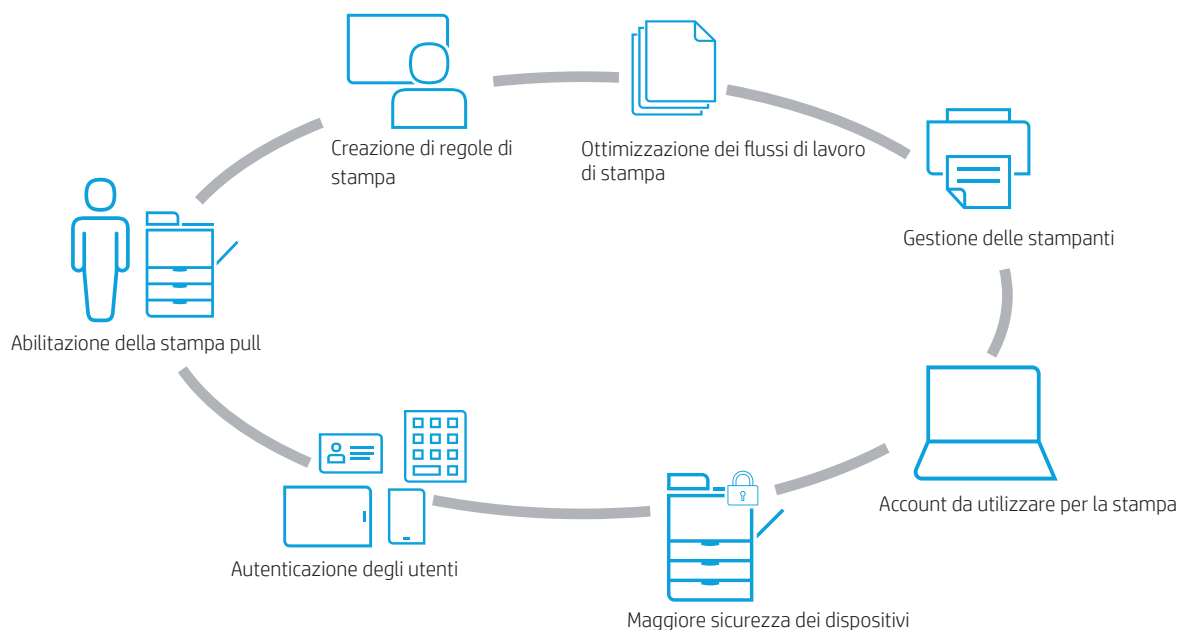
Creazione di regole di stampa

Ottimizzazione dei flussi di lavoro di stampa

Gestione delle stampanti

Account da utilizzare per la stampa

Maggiore sicurezza dei dispositivi

Autenticazione degli utenti

Abilitazione della stampa pull